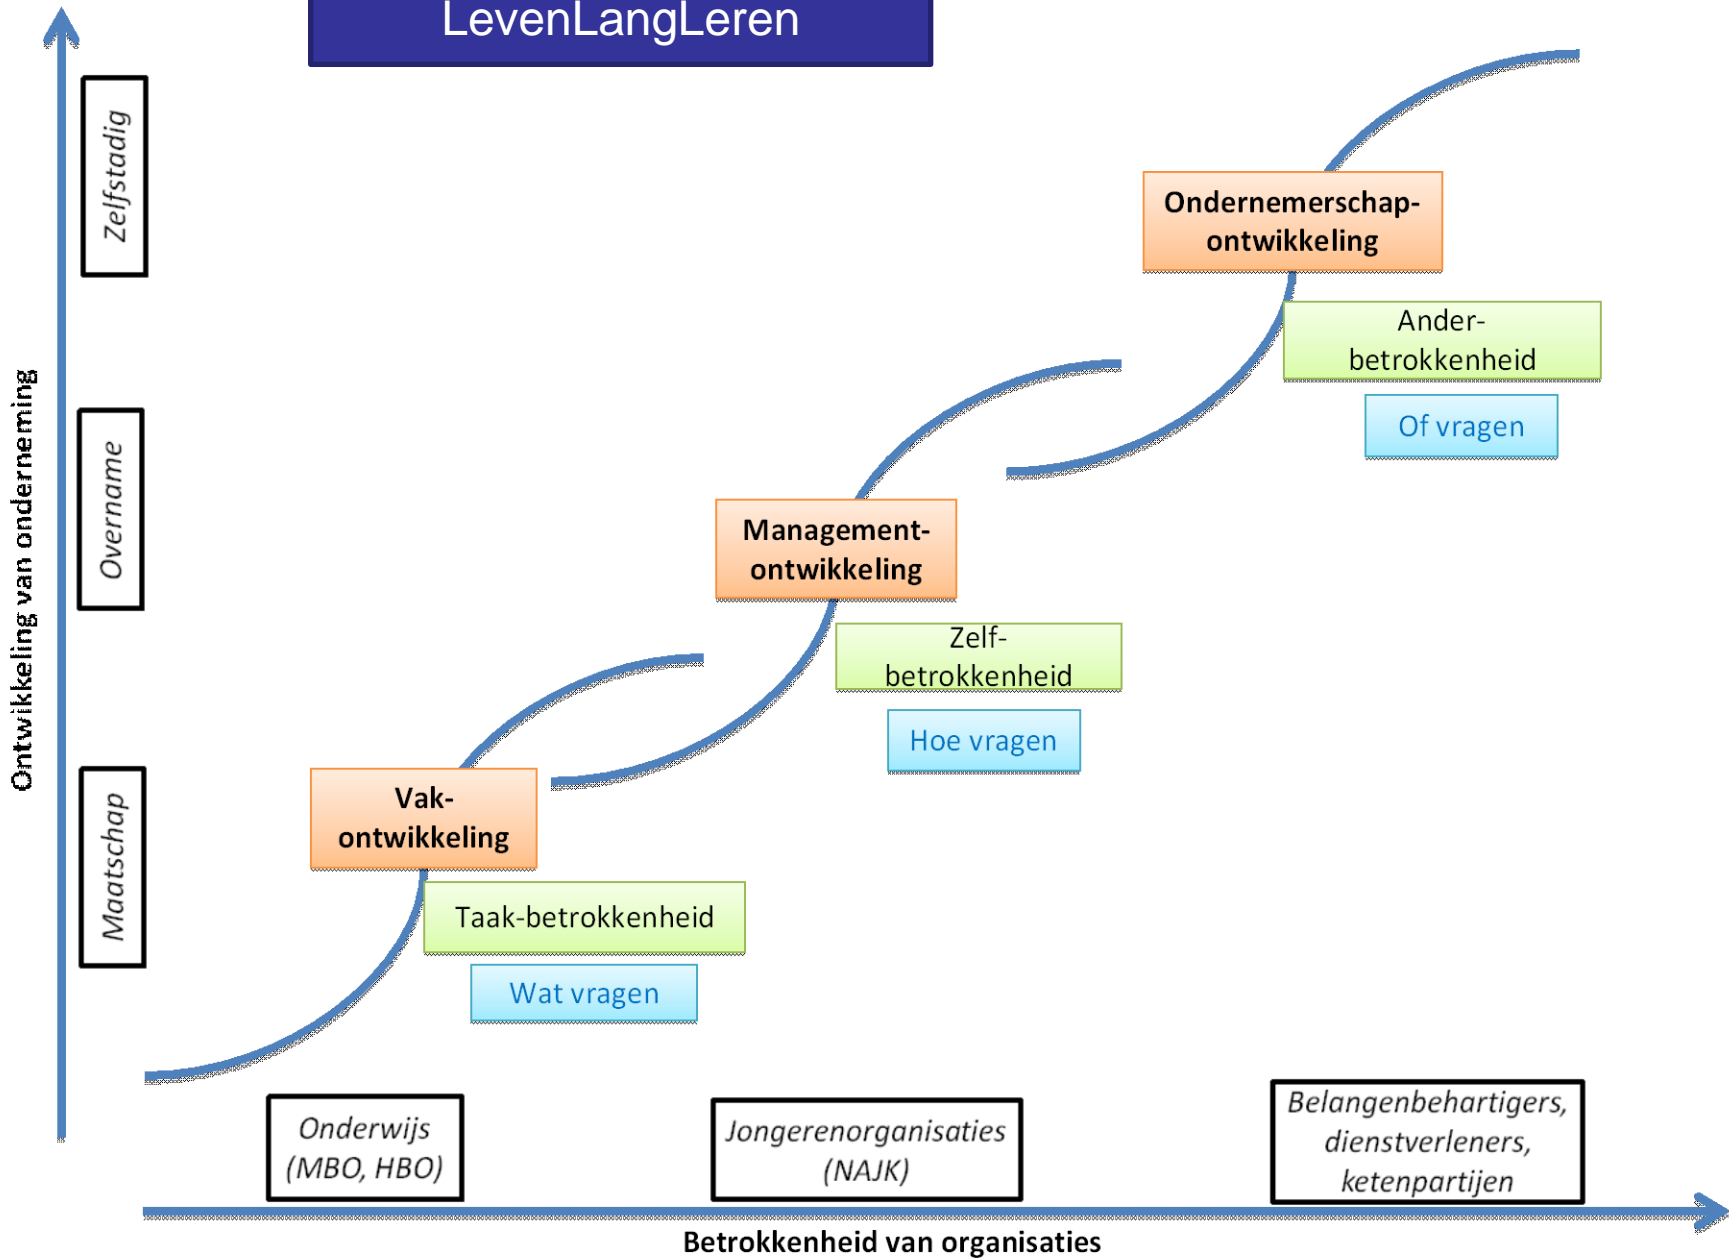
LevenLangLeren

Ontwikkeling van onderneming

Zelfstadig

Overname

Maatschap

Ondernemerschap-ontwikkeling

Ander-betrokkenheid

Of vragen

Management-ontwikkeling

Zelf-betrokkenheid

Hoe vragen

Vak-ontwikkeling

Taak-betrokkenheid

Wat vragen

Onderwijs (MBO, HBO)

Jongerenorganisaties (NAJK)

Belangenbehartigers, dienstverleners, ketenpartijen

Betrokkenheid van organisaties